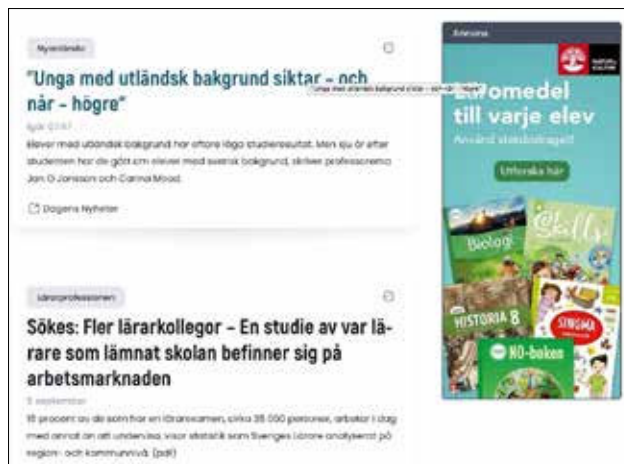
Nyhetsbrev

"Unga med utländsk bakgrund siktar – och når – högre"

Unga med utländsk bakgrund siktar – och når – högre

Igår 07:47

Elever med utländsk bakgrund har oftare låga studieresultat. Men sju år efter studenten har de gått om elever med svensk bakgrund, skriver professorerna Jan O Jonsson och Carina Mood.

Dagens Nyheter

Lärarprofessionen

Sökes: Fler lärarkollegor – En studie av var lärare som lämnat skolan befinner sig på arbetsmarknaden

5 september

18 procent av de som har en lärarexamen, cirka 35 000 personer, arbetar i dag med annat än att undervisa, visar statistik som Sveriges Lärare analyserat på region- och kommunnivå. (pdf)

Annons

NATUR & KULTUR

Läromedel till varje elev

Använd statsbidraget!

Utforska här

Biologi

Skills

HISTORIA 8

SINGMA

NO-boken